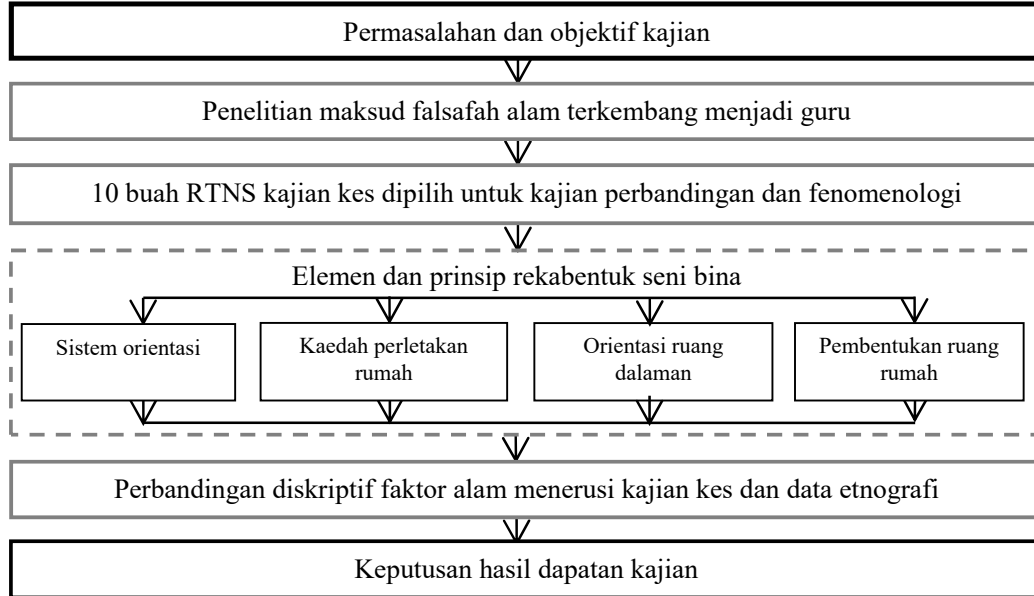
Permasalahan dan objektif kajian

Penelitian maksud falsafah alam terkembang menjadi guru

10 buah RTNS kajian kes dipilih untuk kajian perbandingan dan fenomenologi

Elemen dan prinsip rekabentuk seni bina

Sistem orientasi

Kaedah perletakan rumah

Orientasi ruang dalaman

Pembentukan ruang rumah

Perbandingan diskriptif faktor alam menerusi kajian kes dan data etnografi

Keputusan hasil dapatan kajian